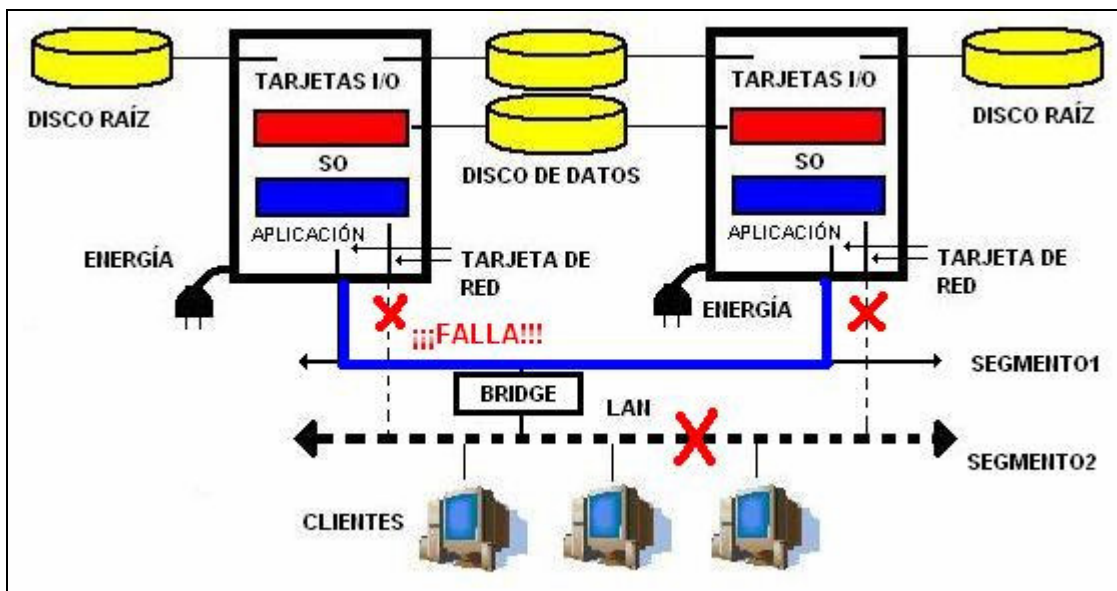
DISCO RAÍZ

TARJETAS I/O

SO

APLICACIÓN

DISCO DE DATOS

TARJETAS I/O

SO

APLICACIÓN

DISCO RAÍZ

ENERGÍA

TARJETA DE RED

ENERGÍA

TARJETA DE RED

¡¡¡FALLA!!!

SEGMENTO1

BRIDGE

LAN

SEGMENTO2

CLIENTES